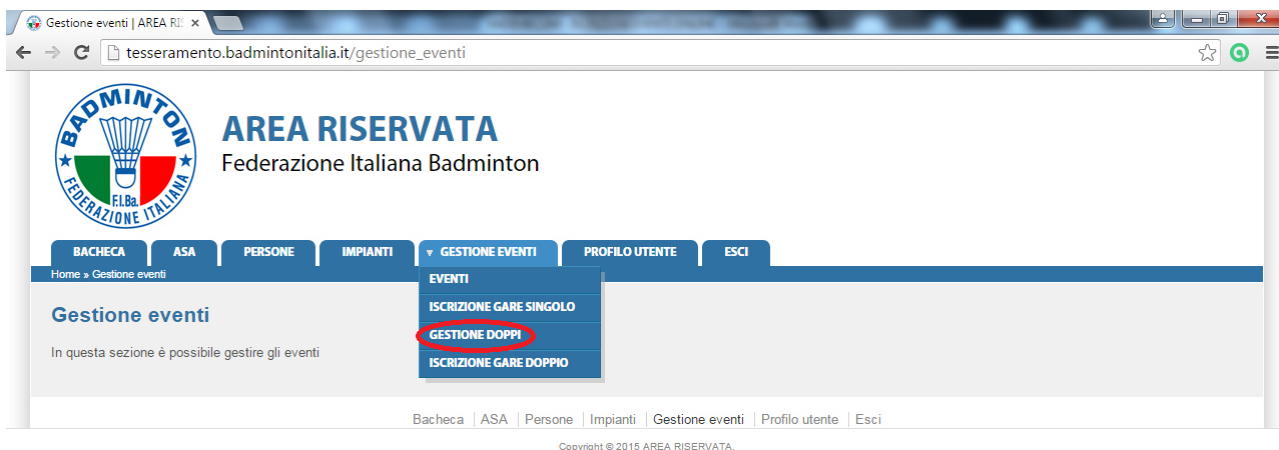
Gestione eventi | AREA RIS ×

tesseramento.badmintonitalia.it/gestione_eventi

BADMINTON
F.I.Ba.
FEDERAZIONE ITALIANA

AREA RISERVATA
Federazione Italiana Badminton

BACHECA | ASA | PERSONE | IMPIANTI | GESTIONE EVENTI | PROFILO UTENTE | ESCI

Home » Gestione eventi

EVENTI
ISCRIZIONE GARE SINGOLO
GESTIONE DOPPI
ISCRIZIONE GARE DOPPIO

Gestione eventi

In questa sezione è possibile gestire gli eventi

Bacheca | ASA | Persone | Impianti | Gestione eventi | Profilo utente | Esci

Copyright © 2015 AREA RISERVATA.